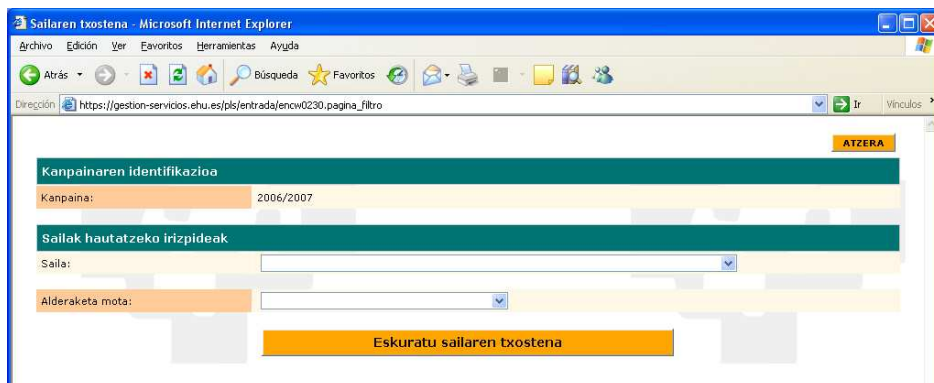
Sailaren txostena - Microsoft Internet Explorer

Archivo Edición Ver Favoritos Herramientas Ayuda

Atrás Búsqueda Favoritos

Dirección https://gestion-servicios.ehu.es/pls/entrada/encw0230.pagina_filtro Ir Vínculos

ATZERA

Kanpainaren identifikazioa

| Kanpaina: | 2006/2007 |
|---|---|

Sailak hautatzeko irizpideak

Saila:

Alderaketa mota:

Eskuratu sailaren txostena